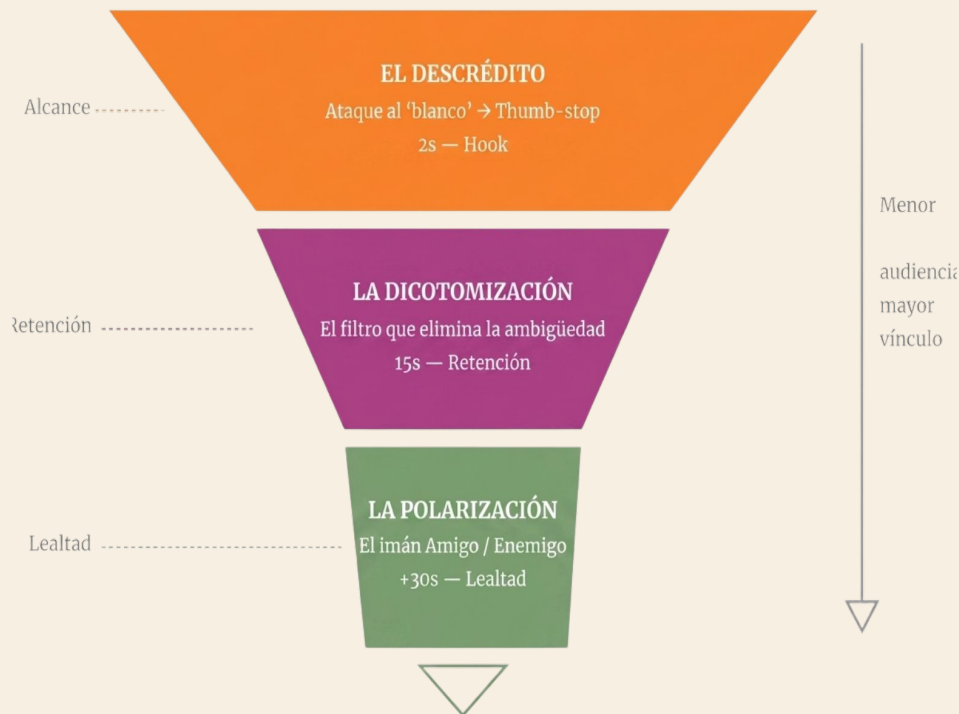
EL DESCRÉDITO
Ataque al 'blanco' → Thumb-stop
2s — Hook

Alcance

LA DICOTOMIZACIÓN
El filtro que elimina la ambigüedad
15s — Retención

Retención

LA POLARIZACIÓN
El imán Amigo / Enemigo
+30s — Lealtad

Lealtad

Menor

audiencia
mayor
vínculo